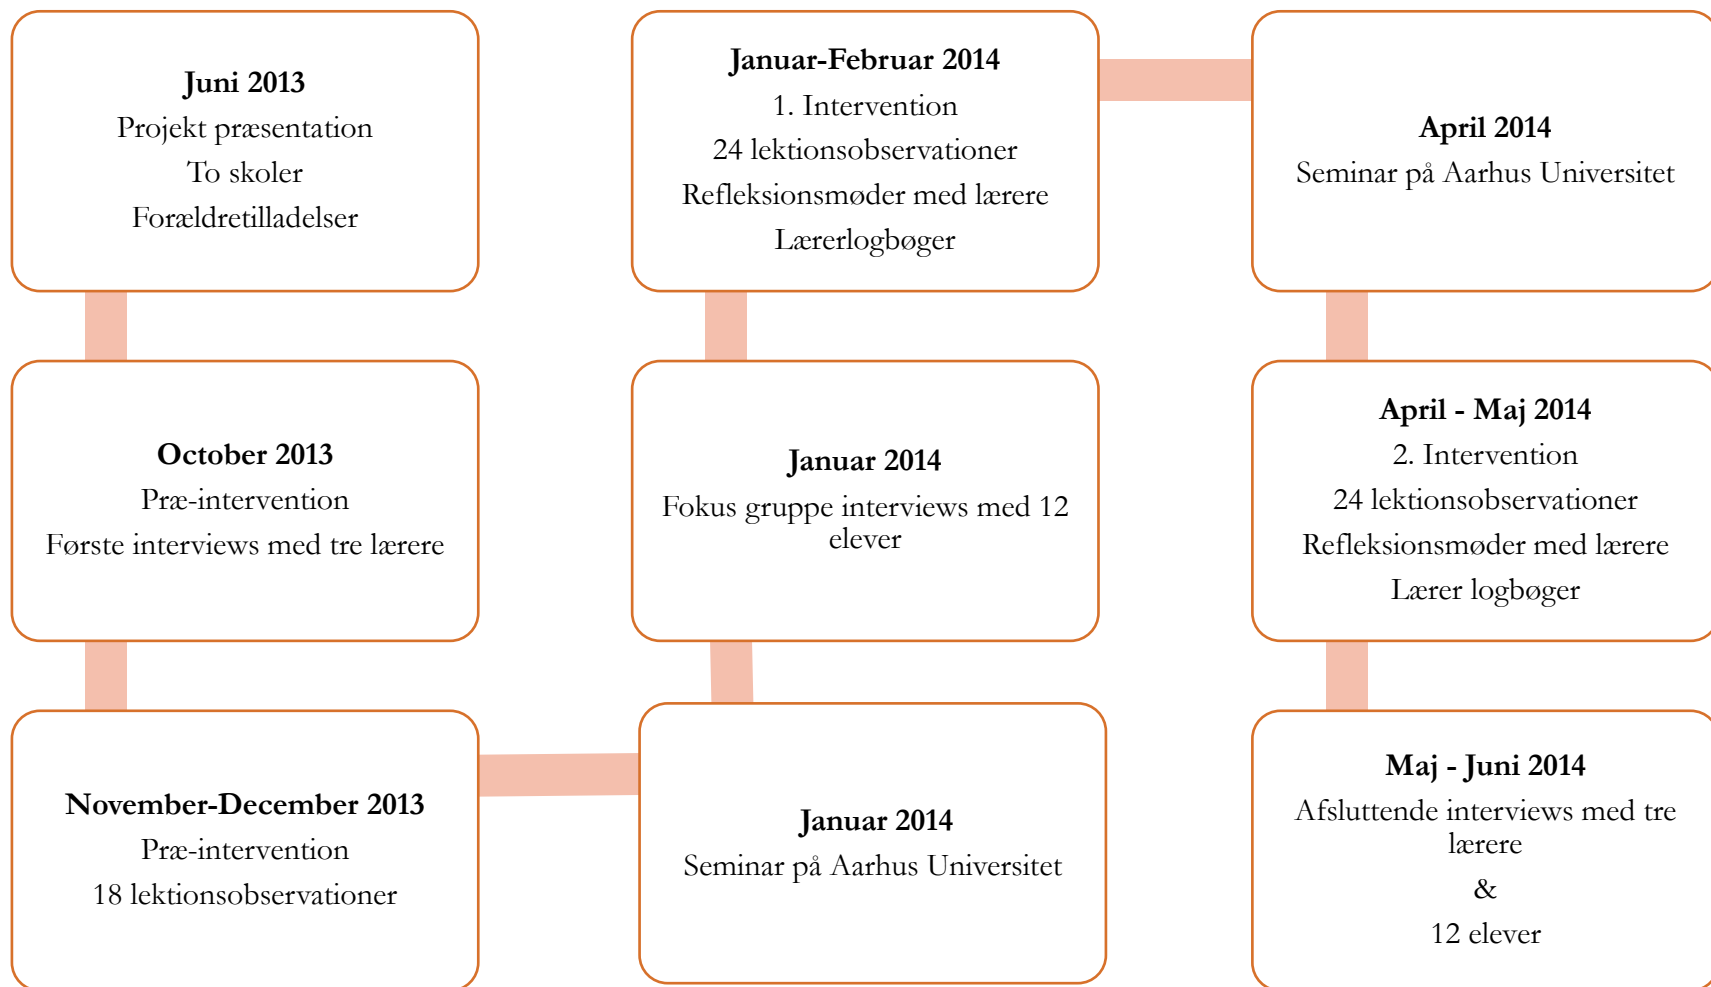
**Juni 2013**
Projekt præsentation
To skoler
Forældretilladelser

**October 2013**
Præ-intervention
Første interviews med tre lærere

**November-December 2013**
Præ-intervention
18 lektionsobservationer

**Januar 2014**
Seminar på Aarhus Universitet

**Januar 2014**
Fokus gruppe interviews med 12 elever

**Januar-Februar 2014**
1. Intervention
24 lektionsobservationer
Refleksionsmøder med lærere
Lærerlogbøger

**April 2014**
Seminar på Aarhus Universitet

**April - Maj 2014**
2. Intervention
24 lektionsobservationer
Refleksionsmøder med lærere
Lærer logbøger

**Maj - Juni 2014**
Afsluttende interviews med tre lærere
&
12 elever